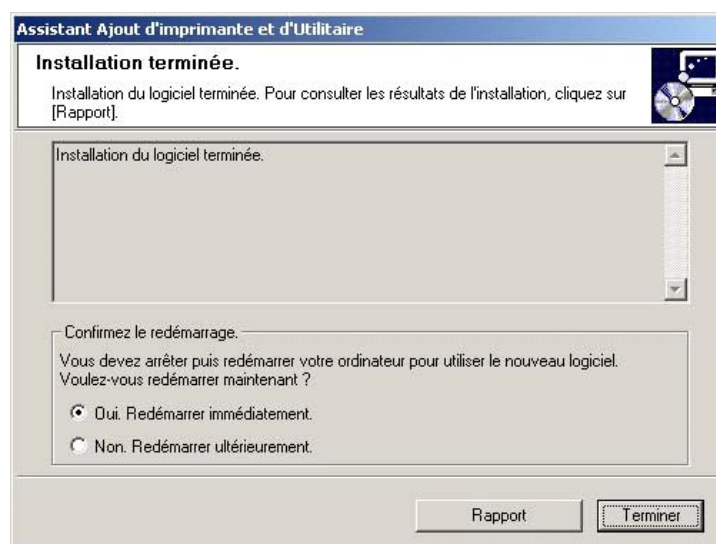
Assistant Ajout d'imprimante et d'Utilitaire

Installation terminée.

Installation du logiciel terminée. Pour consulter les résultats de l'installation, cliquez sur [Rapport].

Installation du logiciel terminée.

Confirmez le redémarrage.

Vous devez arrêter puis redémarrer votre ordinateur pour utiliser le nouveau logiciel. Voulez-vous redémarrer maintenant ?

Oui. Redémarrer immédiatement.

Non. Redémarrer ultérieurement.

Rapport

Terminer